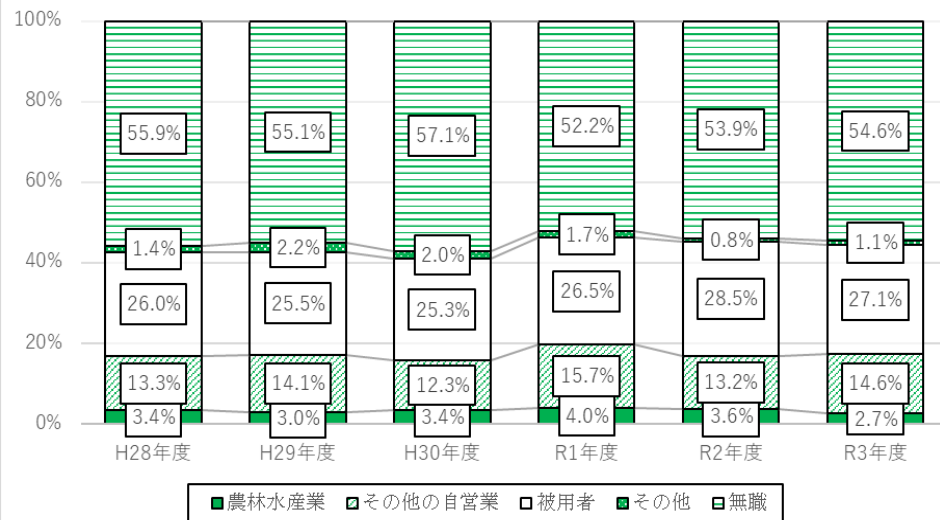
100%
80%
60%
40%
20%
0%

| | H28年度 | H29年度 | H30年度 | R1年度 | R2年度 | R3年度 |
|---|---|---|---|---|---|---|
| 無職 | 55.9% | 55.1% | 57.1% | 52.2% | 53.9% | 54.6% |
| その他 | 1.4% | 2.2% | 2.0% | 1.7% | 0.8% | 1.1% |
| 被用者 | 26.0% | 25.5% | 25.3% | 26.5% | 28.5% | 27.1% |
| その他の自営業 | 13.3% | 14.1% | 12.3% | 15.7% | 13.2% | 14.6% |
| 農林水産業 | 3.4% | 3.0% | 3.4% | 4.0% | 3.6% | 2.7% |

農林水産業 その他の自営業 被用者 その他 無職